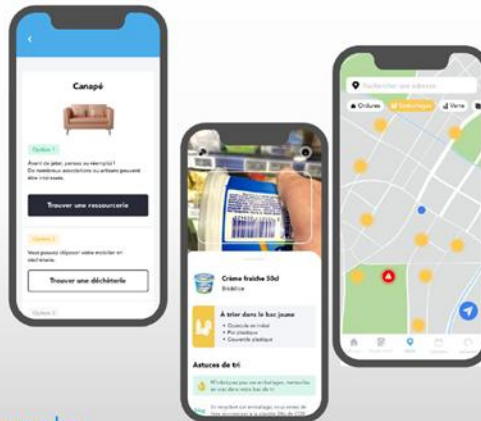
Canapé

Option 1

Avant de jeter, pensez au réemploi ! De nombreuses associations ou structures pourront être intéressées.

Trouver une ressourcerie

Option 2

Vous pouvez déposer votre mobilier en déchèterie.

Trouver une déchèterie

Option 3

Crème fraiche 50cl
Bridélice

À trier dans le bac jaune
• Opercule en métal
• Pot plastique
• Couvercle plastique

Astuces de tri

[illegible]

Rechercher une adresse

Ordures
Emballages
Verre

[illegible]